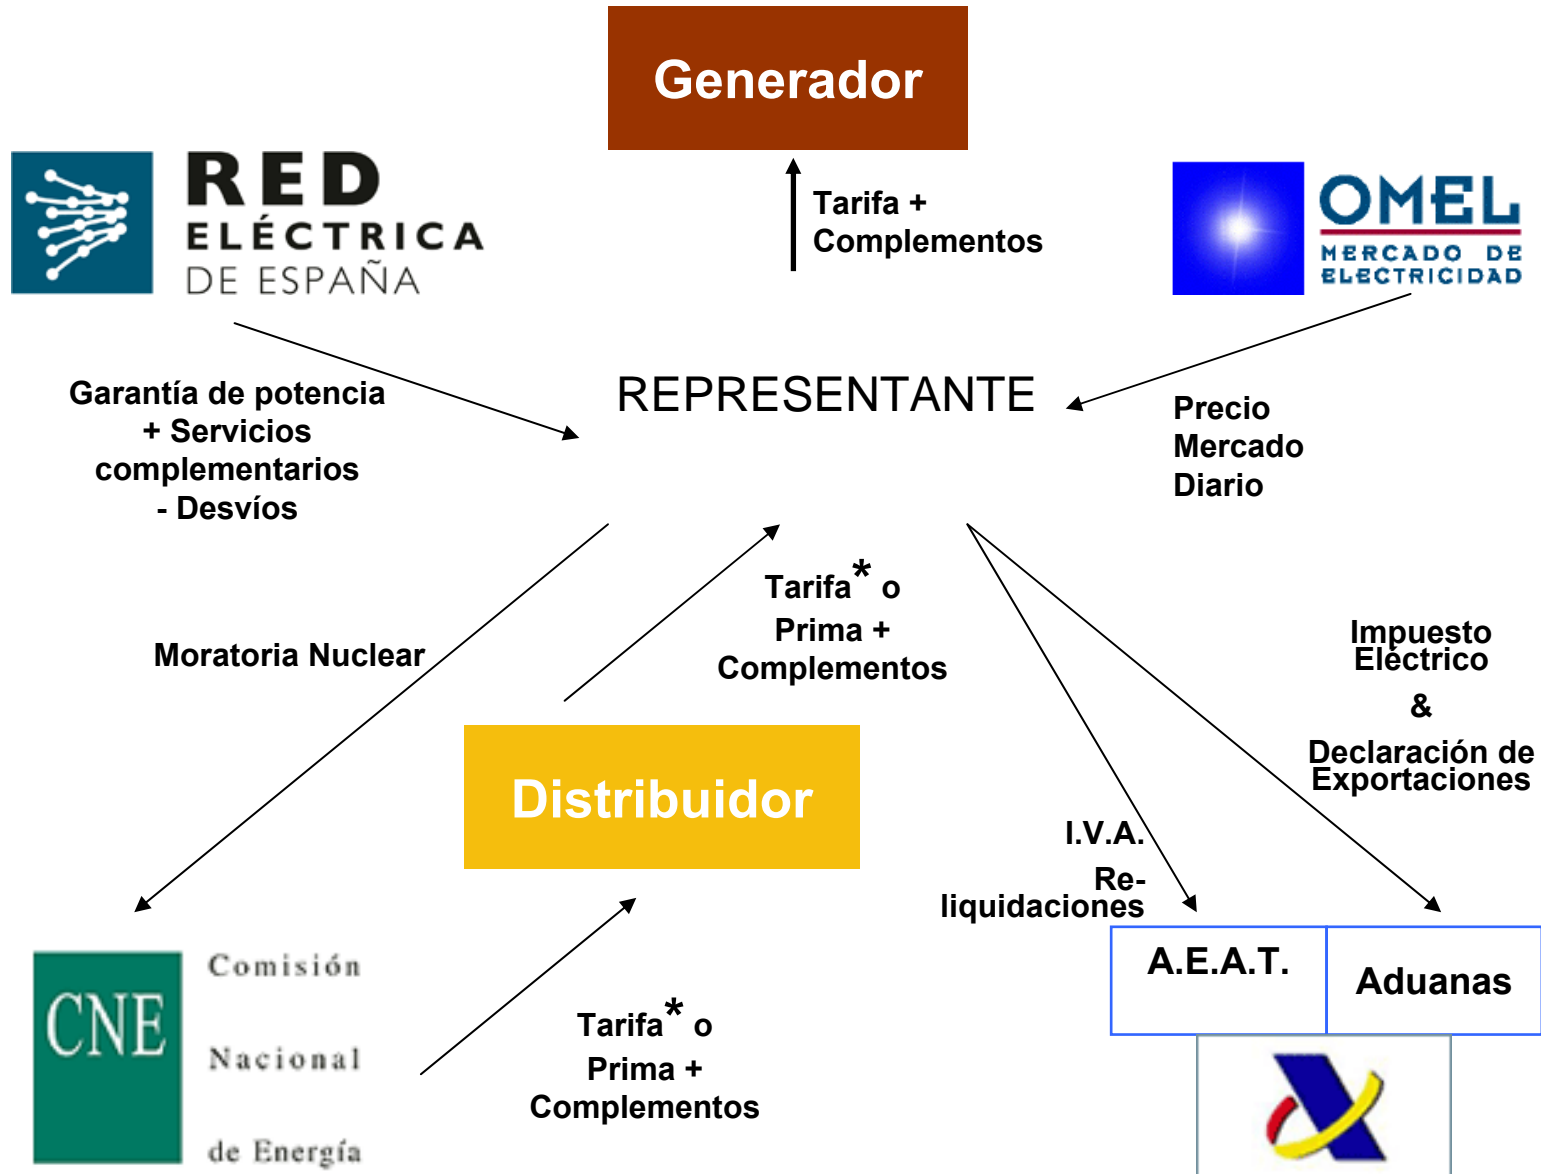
Generador

RED ELÉCTRICA DE ESPAÑA

Tarifa + Complementos

OMEL MERCADO DE ELECTRICIDAD

REPRESENTANTE

Garantía de potencia + Servicios complementarios - Desvíos

Precio Mercado Diario

Tarifa* o Prima + Complementos

Moratoria Nuclear

Impuesto Eléctrico & Declaración de Exportaciones

Distribuidor

I.V.A.

Re-liquidaciones

A.E.A.T.

Aduanas

CNE Comisión Nacional de Energía

Tarifa* o Prima + Complementos